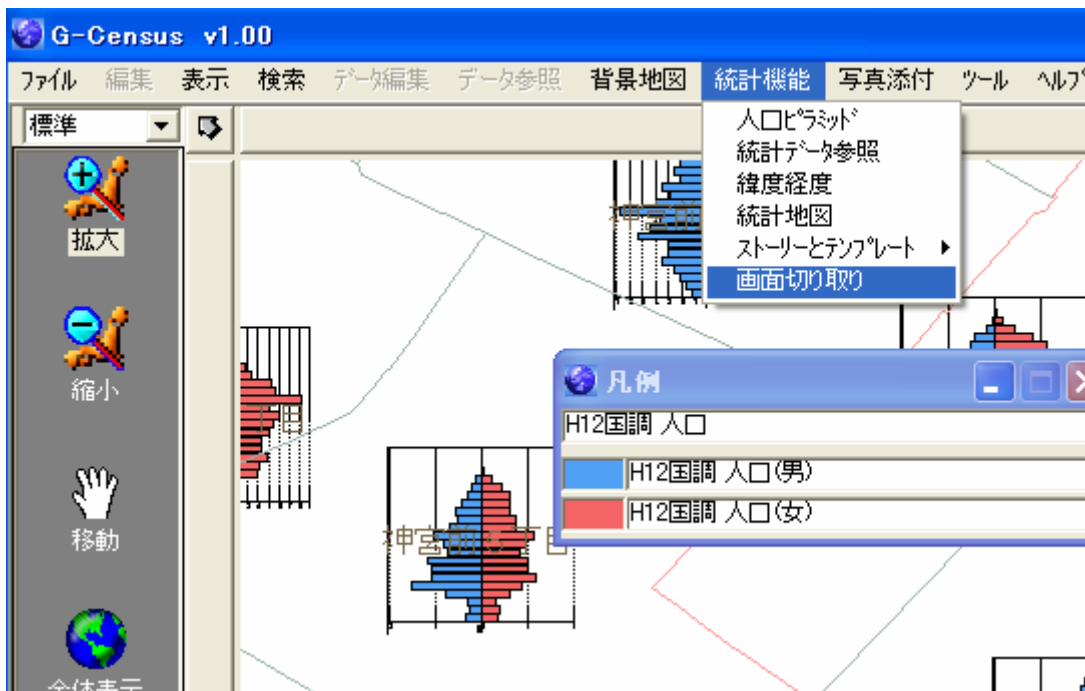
G-Census v1.00

ファイル 編集 表示 検索 データ編集 データ参照 背景地図 統計機能 写真添付 ツール ヘルプ

標準

人口ピラミッド
統計データ参照
緯度経度
統計地図
ストーリーとテンプレート ▶
画面切り取り

拡大

縮小

移動

全体表示

神宮前

丁目

神宮前5丁目

凡例

H12国調 人口

H12国調 人口(男)

H12国調 人口(女)